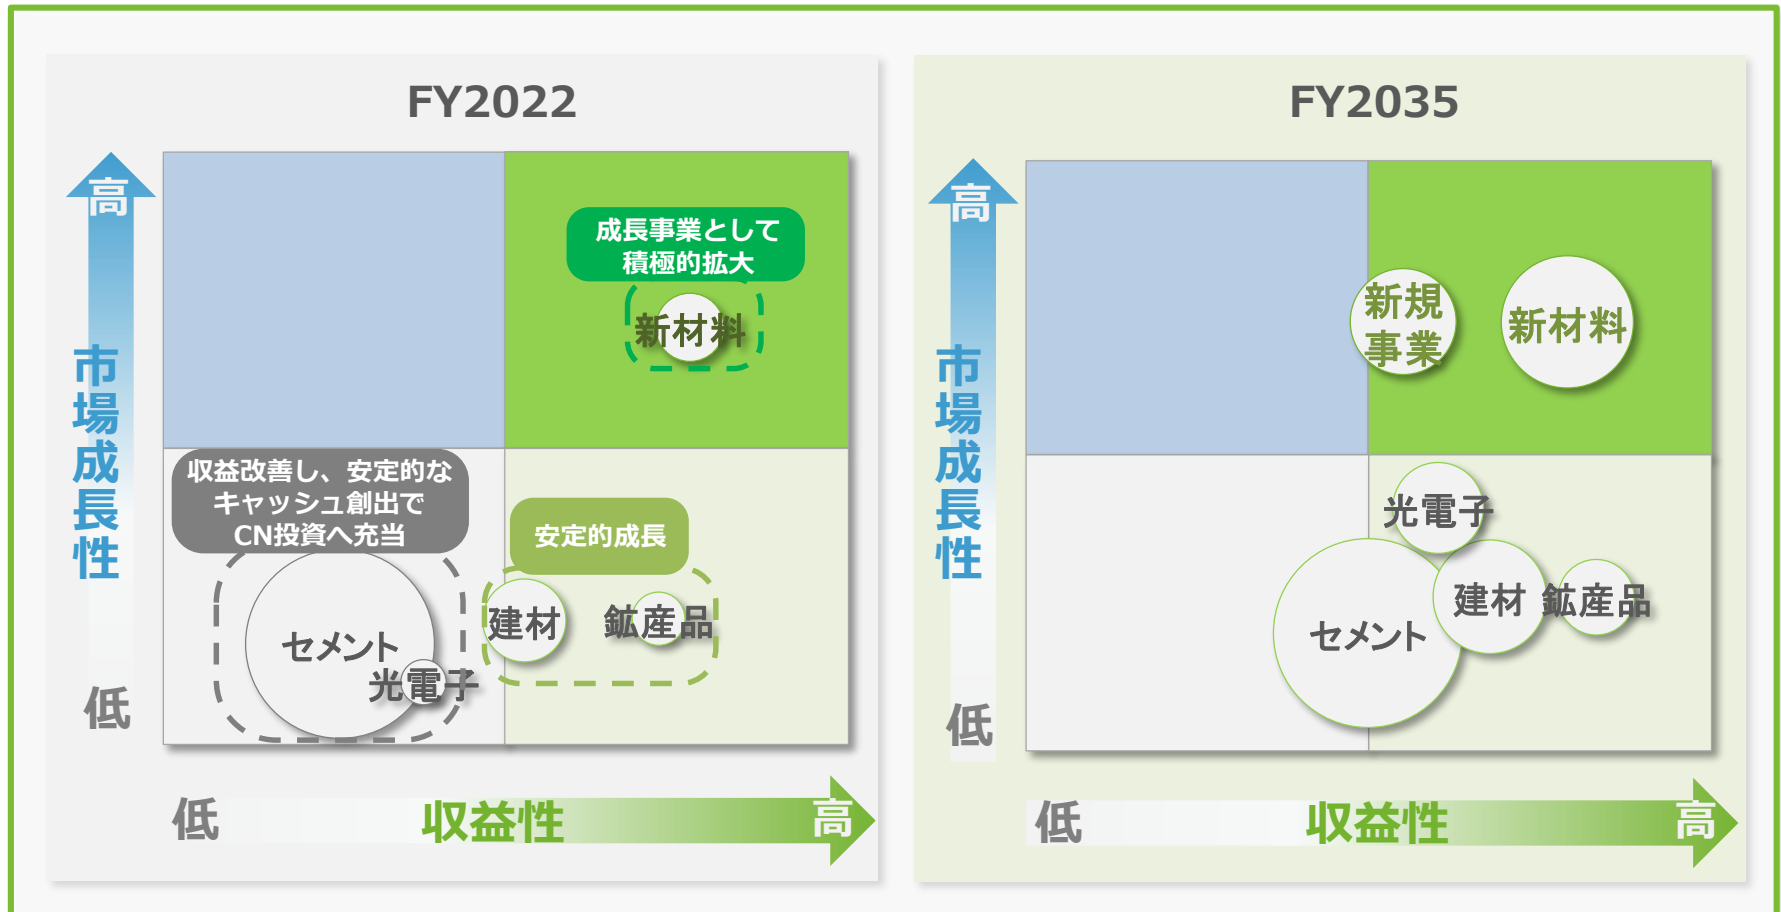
FY2022

高

市場成長性

低

成長事業として積極的拡大

新材料

収益改善し、安定的なキャッシュ創出でCN投資へ充当

安定的成長

セメント

光電子

建材

鉱産品

低

収益性

高

FY2035

高

市場成長性

低

新規事業

新材料

光電子

建材

鉱産品

セメント

低

収益性

高